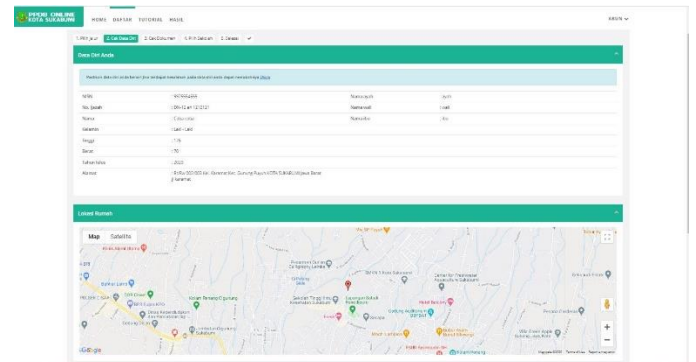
PPDB ONLINE KOTA SUKABUMI

HOME DAFTAR TUTORIAL HASIL

ARUN

1. Pilih Jalur 2. Cek Data Diri 3. Cek Dokumen 4. Pilih Sekolah 5. Selesai ✓

Data Diri Anda

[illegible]

| NISN | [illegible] | Nama Ayah | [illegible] |
|---|---|---|---|
| No. Ijazah | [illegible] | Nama Ibu | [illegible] |
| Nama | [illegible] | Nama Wali | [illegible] |
| Kelamin | Laki - Laki | | |
| Tinggi | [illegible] | | |
| Berat | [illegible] | | |
| Tahun lulus | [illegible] | | |
| Alamat | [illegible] | | |

Lokasi Rumah

Map Satellite

Google

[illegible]